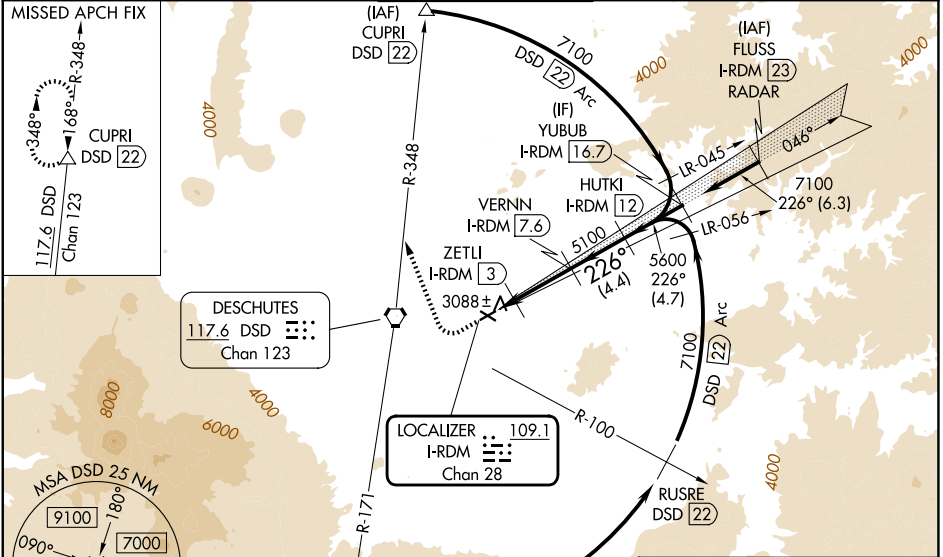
MISSED APCH FIX

R-348

168°

348°

CUPRI
DSD 22

117.6 DSD
Chan 123

(IAF)
CUPRI
DSD 22

7100

DSD 22 Arc

R-348

4000

(IAF)
FLUSS
I-RDM 23
RADAR

4000

4000

046°

(IF)
YUBUB
I-RDM 16.7

LR-045

HUTKI
I-RDM 12

7100
226° (6.3)

VERNN
I-RDM 7.6

5100

LR-056

ZETLI
I-RDM 3

226°
(4.4)

5600
226°
(4.7)

3088±

DESCHUTES
117.6 DSD
Chan 123

8000

4000

6000

7100

DSD 22 Arc

R-100

LOCALIZER 109.1
I-RDM
Chan 28

4000

MSA DSD 25 NM

9100

180°

7000

090°

R-171

RUSRE
DSD 22